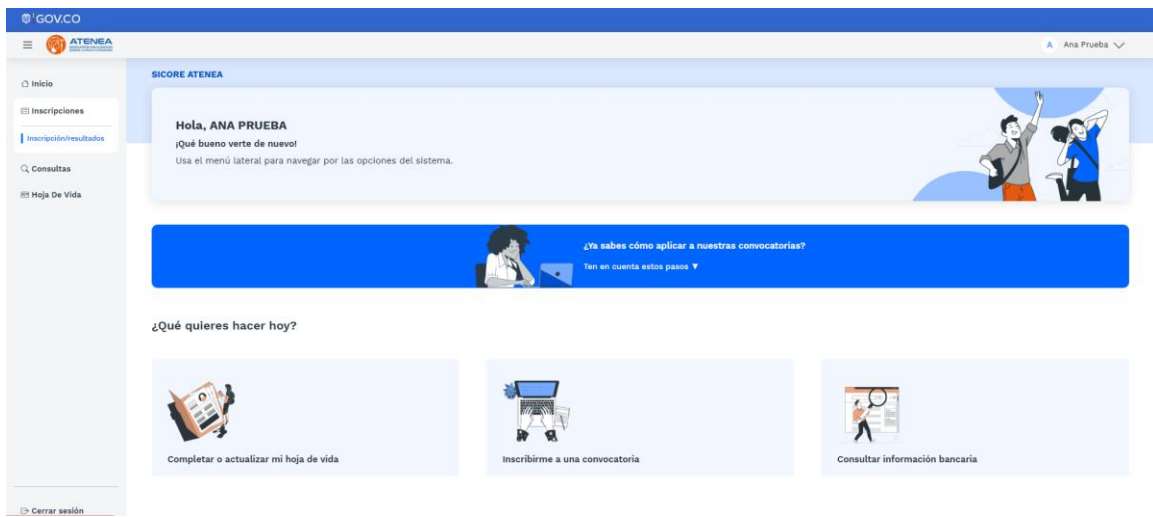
GOV.CO

ATENEA

A Ana Prueba

Inicio

Inscripciones

Inscripción/resultados

Consultas

Hoja De Vida

Cerrar sesión

SICORE ATENEA

Hola, ANA PRUEBA

¡Qué bueno verte de nuevo!

Usa el menú lateral para navegar por las opciones del sistema.

¿Ya sabes cómo aplicar a nuestras convocatorias?

Ten en cuenta estos pasos ▼

¿Qué quieres hacer hoy?

Completar o actualizar mi hoja de vida

Inscribirme a una convocatoria

Consultar información bancaria